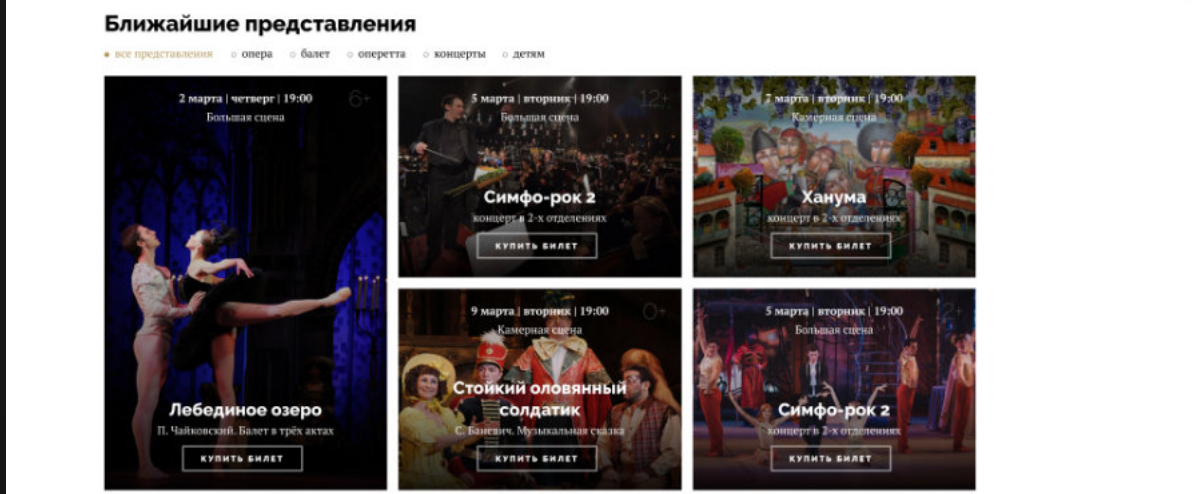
Ближайшие представления

все представления · опера · балет · оперетта · концерты · детям

2 марта | четверг | 19:00
6+
Большая сцена
Лебединое озеро
П. Чайковский. Балет в трёх актах
КУПИТЬ БИЛЕТ

5 марта | вторник | 19:00
12+
Большая сцена
Симфо-рок 2
концерт в 2-х отделениях
КУПИТЬ БИЛЕТ

7 марта | вторник | 19:00
Камерная сцена
Ханума
концерт в 2-х отделениях
КУПИТЬ БИЛЕТ

9 марта | вторник | 19:00
0+
Камерная сцена
Стойкий оловянный солдатик
С. Баневич. Музыкальная сказка
КУПИТЬ БИЛЕТ

5 марта | вторник | 19:00
12+
Большая сцена
Симфо-рок 2
концерт в 2-х отделениях
КУПИТЬ БИЛЕТ